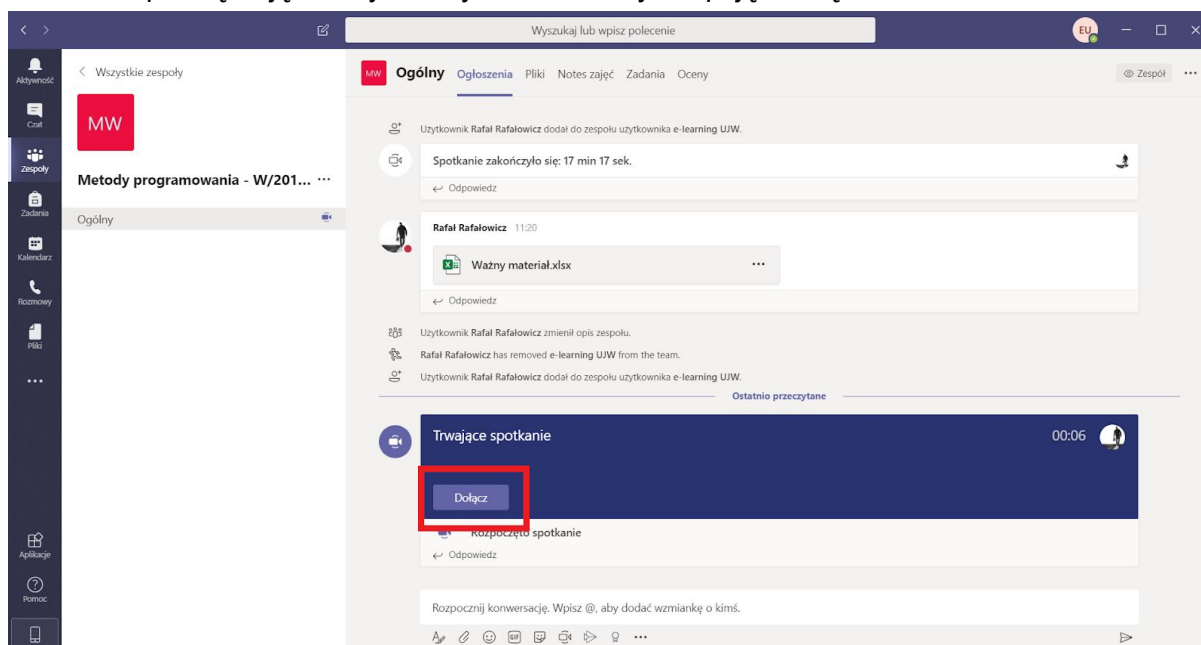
Wyszukaj lub wpisz polecenie

EU

Aktywność
Czat
Zespoły
Zadania
Kalendarz
Rozmowy
Pliki
...
Aplikacje
Pomoc

< Wszystkie zespoły

MW

Metody programowania - W/201... ···

Ogólny

MW Ogólny Ogłoszenia Pliki Notes zajęć Zadania Oceny

Zespół ···

Użytkownik Rafał Rafałowicz dodał do zespołu użytkownika e-learning UJW.

Spotkanie zakończyło się: 17 min 17 sek.

← Odpowiedz

Rafał Rafałowicz 11:20

Ważny materiał.xlsx ···

← Odpowiedz

Użytkownik Rafał Rafałowicz zmienił opis zespołu.

Rafał Rafałowicz has removed e-learning UJW from the team.

Użytkownik Rafał Rafałowicz dodał do zespołu użytkownika e-learning UJW.

Ostatnio przeczytane

Trwające spotkanie 00:06

Dołącz

Rozpoczęto spotkanie

← Odpowiedz

Rozpocznij konwersację. Wpisz @, aby dodać wzmiankę o kimś.

···